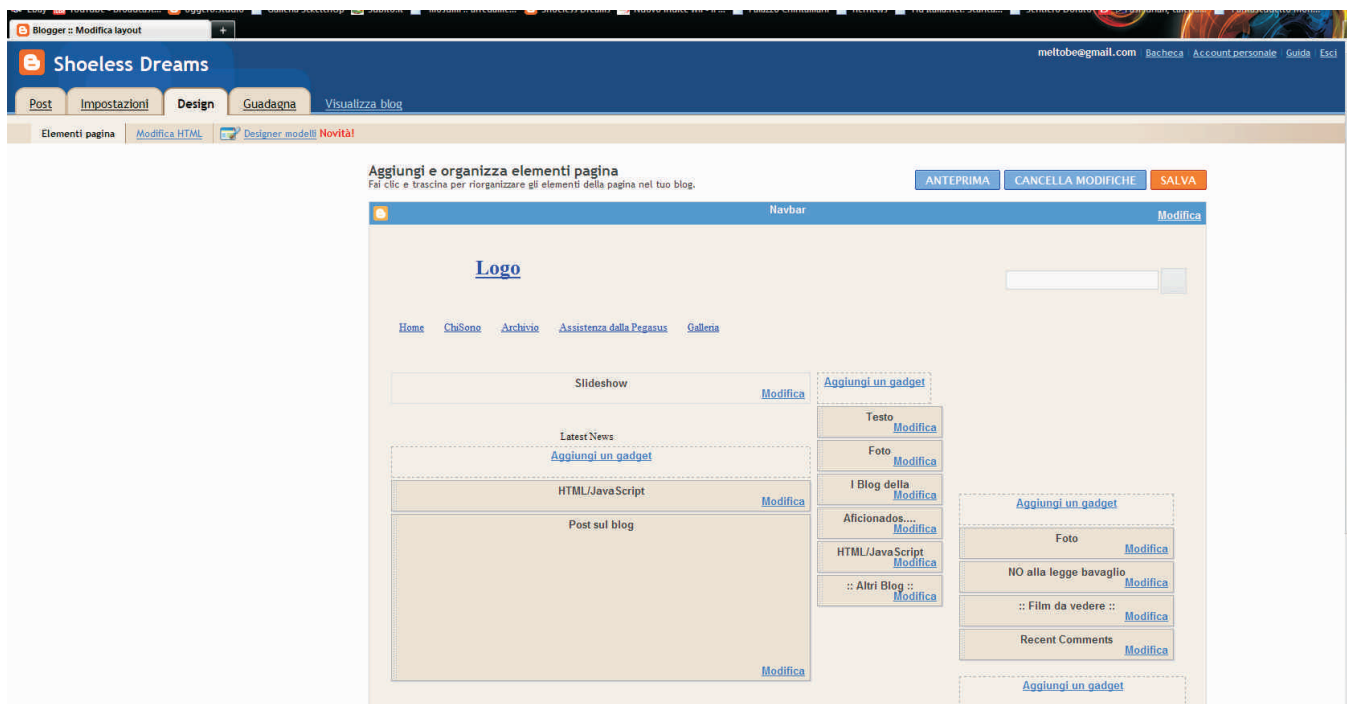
Blogger :: Modifica layout

Shoeless Dreams

meltobe@gmail.com | Bacheca | Account personale | Guida | Esci

Post | Impostazioni | Design | Guadagna | Visualizza blog

Elementi pagina | Modifica HTML | Designer modelli Novità!

Aggiungi e organizza elementi pagina
Fai clic e trascina per riorganizzare gli elementi della pagina nel tuo blog.

ANTEPRIMA | CANCELLA MODIFICHE | SALVA

Navbar
Modifica

Logo

Home ChiSono Archivio Assistenza dalla Pegasus Galleria

Slideshow
Modifica

Aggiungi un gadget

Testo
Modifica

Foto
Modifica

I Blog della
Modifica

Aficionados....
Modifica

HTML/JavaScript
Modifica

:: Altri Blog ::
Modifica

Latest News
Aggiungi un gadget

HTML/JavaScript
Modifica

Post sul blog
Modifica

Aggiungi un gadget

Foto
Modifica

NO alla legge bavaglio
Modifica

:: Film da vedere ::
Modifica

Recent Comments
Modifica

Aggiungi un gadget